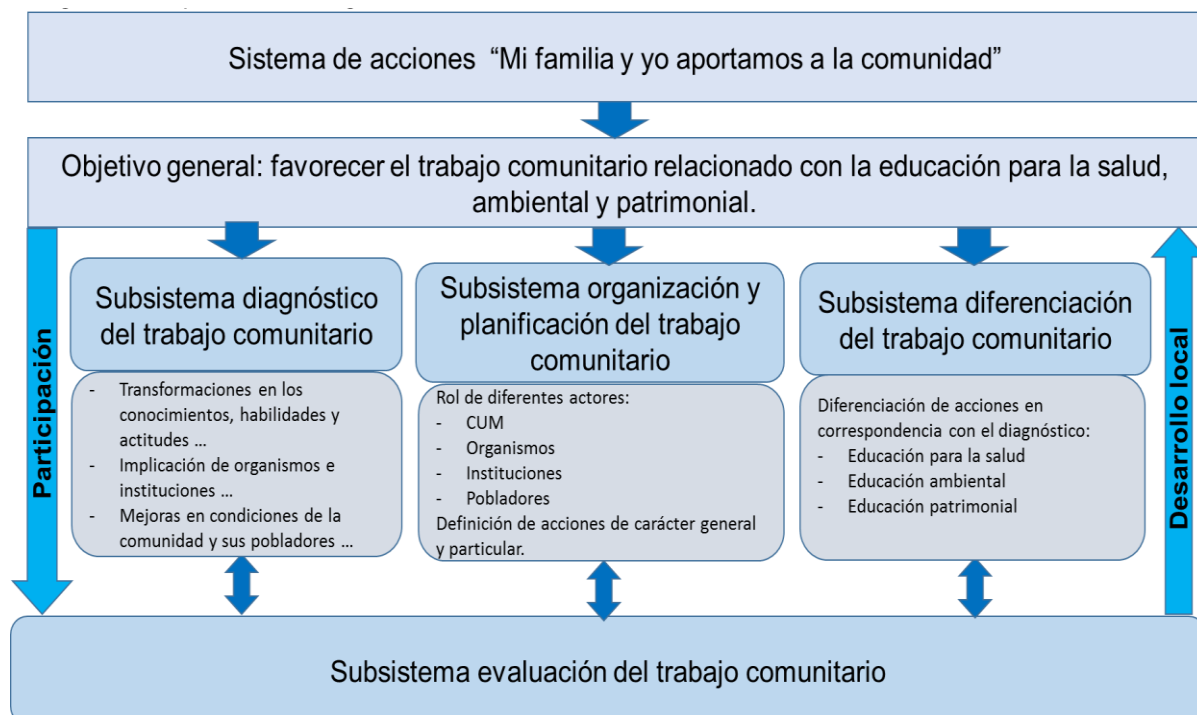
Sistema de acciones "Mi familia y yo aportamos a la comunidad"

Objetivo general: favorecer el trabajo comunitario relacionado con la educación para la salud, ambiental y patrimonial.

Participación

Subsistema diagnóstico del trabajo comunitario

- Transformaciones en los conocimientos, habilidades y actitudes …
- Implicación de organismos e instituciones …
- Mejoras en condiciones de la comunidad y sus pobladores …

Subsistema organización y planificación del trabajo comunitario

Rol de diferentes actores:
- CUM
- Organismos
- Instituciones
- Pobladores
Definición de acciones de carácter general y particular.

Subsistema diferenciación del trabajo comunitario

Diferenciación de acciones en correspondencia con el diagnóstico:
- Educación para la salud
- Educación ambiental
- Educación patrimonial

Desarrollo local

Subsistema evaluación del trabajo comunitario